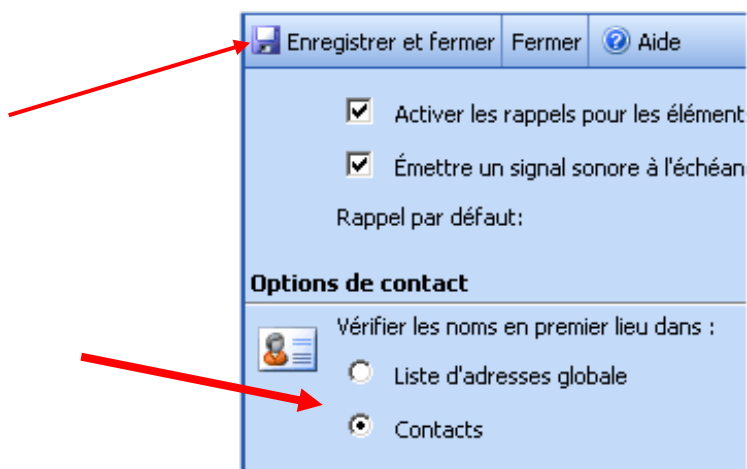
Enregistrer et fermer | Fermer | Aide

Activer les rappels pour les élément

Émettre un signal sonore à l'échéan

Rappel par défaut:

Options de contact

Vérifier les noms en premier lieu dans :

Liste d'adresses globale

Contacts